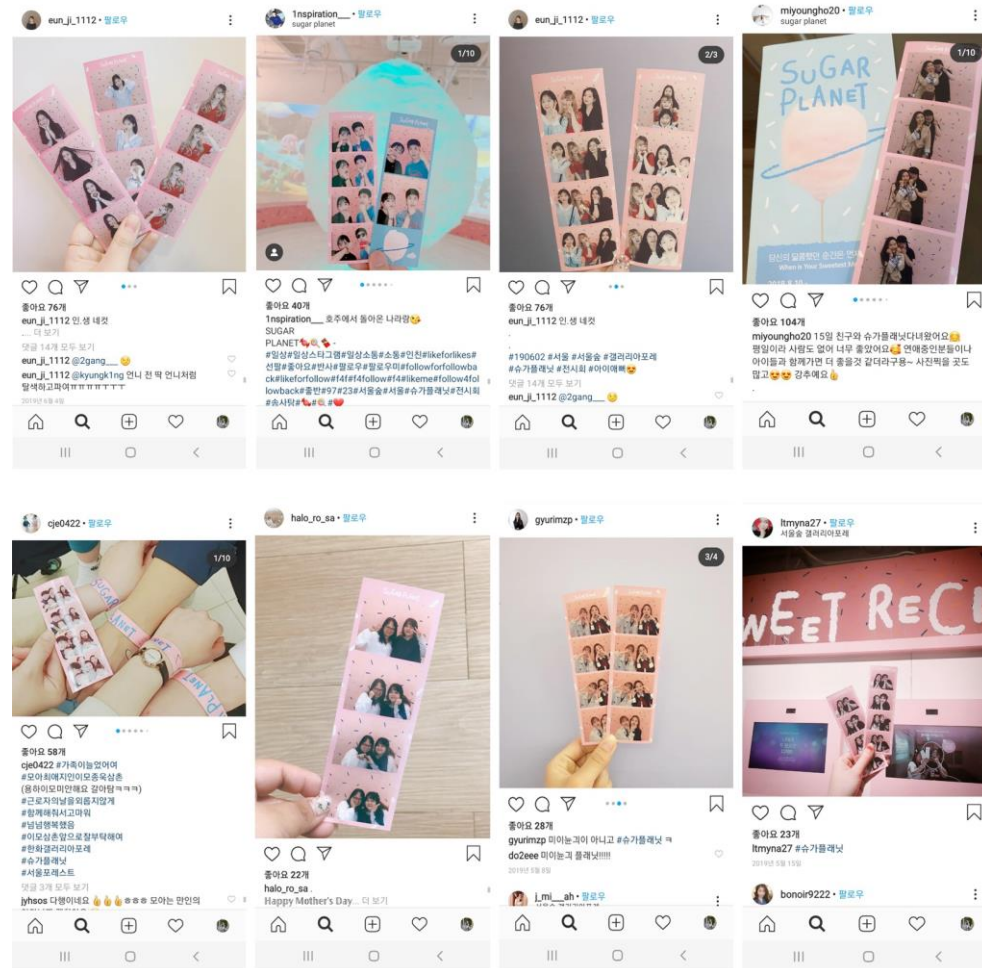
eun_ji_1112 • 팔로우

좋아요 76개
eun_ji_1112 인.생 네컷
... 더 보기
댓글 14개 모두 보기
eun_ji_1112 @2gang__ 😊
eun_ji_1112 @kyungk1ng 언니 전 딱 언니처럼 탈색하고파여ㅠㅠㅠㅠㅠㅠ
2019년 6월 4일

1nspiration___ • 팔로우
sugar planet
1/10
좋아요 40개
1nspiration___ 호주에서 돌아온 나라랑
SUGAR
PLANET
#일상#일상스타그램#일상소통#소통#인친#likeforlikes#선팔#좋아요#반사#팔로우#팔로우미#followforfollowback#likeforfollow#f4f#f4follow#f4#likeme#follow4followback#좋반#97#23#서울숲#서울#슈가플래닛#전시회#솜사탕

eun_ji_1112 • 팔로우
2/3
좋아요 76개
eun_ji_1112 인.생 네컷
.
#190602 #서울 #서울숲 #갤러리아포레 #슈가플래닛 #전시회 #아이애삐
댓글 14개 모두 보기
eun_ji_1112 @2gang__ 😊

miyoungho20 • 팔로우
sugar planet
1/10
SUGAR PLANET
당신의 달콤했던 순간은 언제
When is Your Sweetest M
좋아요 104개
miyoungho20 15일 친구와 슈가플래닛다녀왔어요 평일이라 사람도 없어 너무 좋았어요 연애중인분들이나 아이들과 함께가면 더 좋을것 같더라구용~ 사진찍을 곳도 많고 강추해요

cje0422 • 팔로우
1/10
SUGAR PLANET
좋아요 58개
cje0422 #가족이늘었어여
#모아희애지안이모종욱삼촌
(용하이모미안해요 같이탐ㅋㅋㅋ)
#근로자의날을외롭지않게
#함께해줘서고마워
#넘넘행복했음
#이모삼촌앞으로잘부탁해여
#한화갤러리아포레
#슈가플래닛
#서울포레스트
댓글 3개 모두 보기
jyhsos 다행이네요 ㅎㅎㅎ 모아는 만인의

halo_ro_sa • 팔로우
좋아요 22개
halo_ro_sa .
Happy Mother's Day... 더 보기

gyurimzp • 팔로우
3/4
좋아요 28개
gyurimzp 미이눙괴이 아니고 #슈가플래닛 ㅋ
do2eee 미이눙괴 플래닛!!!!!
2019년 5월 8일
j_mi__ah • 팔로우

ltmyna27 • 팔로우
서울숲 갤러리아포레
WEET REC
좋아요 23개
ltmyna27 #슈가플래닛
2019년 5월 15일
bonoir9222 • 팔로우